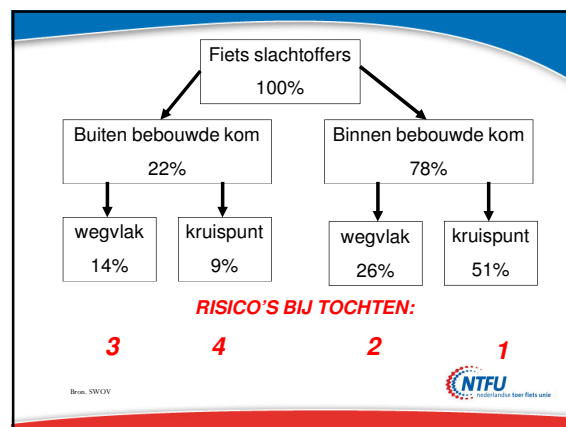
Fiets slachtoffers
100%

Buiten bebouwde kom
22%

Binnen bebouwde kom
78%

wegvlak
14%

kruispunt
9%

wegvlak
26%

kruispunt
51%

RISICO'S BIJ TOCHTEN:

3

4

2

1

Bron. SWOV

NTFU
nederlandse toer fiets unie